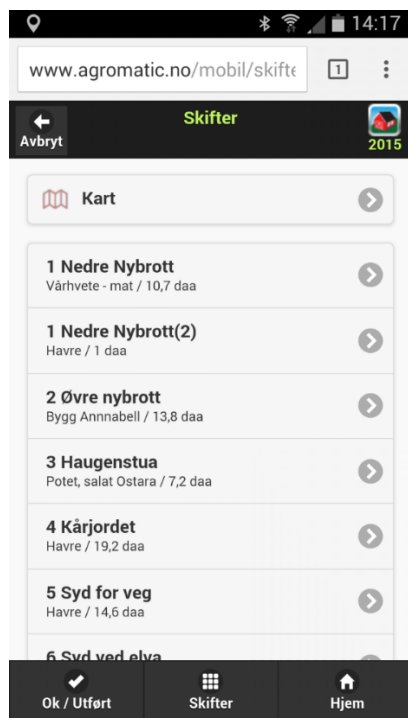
14:17

www.agromatic.no/mobil/skifte

1

Avbryt

Skifter

2015

Kart

1 Nedre Nybrott
Vårhvete - mat / 10,7 daa

1 Nedre Nybrott(2)
Havre / 1 daa

2 Øvre nybrott
Bygg Annabell / 13,8 daa

3 Haugenstua
Potet, salat Ostara / 7,2 daa

4 Kårjordet
Havre / 19,2 daa

5 Syd for veg
Havre / 14,6 daa

6 Syd ved elva

Ok / Utført

Skifter

Hjem